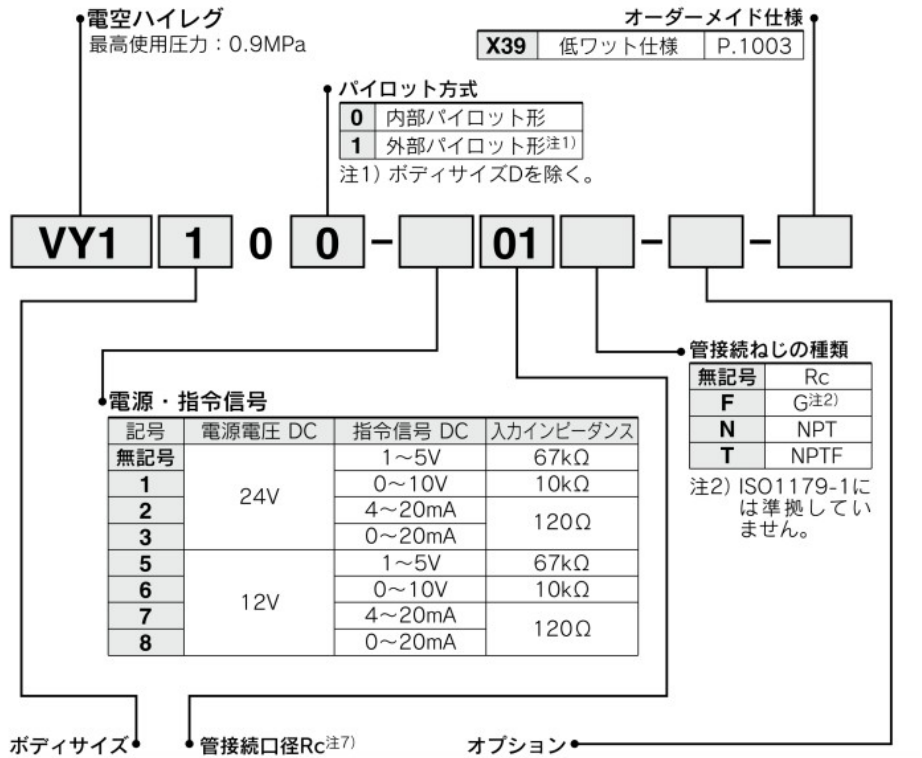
電空ハイレグ
最高使用圧力：0.9MPa

オーダーメイド仕様

| X39 | 低ワット仕様 | P.1003 |
|---|---|---|

パイロット方式

| 0 | 内部パイロット形 |
|---|---|
| 1 | 外部パイロット形$^{注1)}$ |

注1) ボディサイズDを除く。

VY1 1 0 0 − 01 − −

管接続ねじの種類

| 無記号 | Rc |
|---|---|
| F | G$^{注2)}$ |
| N | NPT |
| T | NPTF |

注2) ISO1179-1には準拠していません。

電源・指令信号

| 記号 | 電源電圧 DC | 指令信号 DC | 入力インピーダンス |
|---|---|---|---|
| 無記号 | 24V | 1〜5V | 67kΩ |
| 1 | | 0〜10V | 10kΩ |
| 2 | | 4〜20mA | 120Ω |
| 3 | | 0〜20mA | |
| 5 | 12V | 1〜5V | 67kΩ |
| 6 | | 0〜10V | 10kΩ |
| 7 | | 4〜20mA | 120Ω |
| 8 | | 0〜20mA | |

ボディサイズ

管接続口径Rc$^{注7)}$

オプション